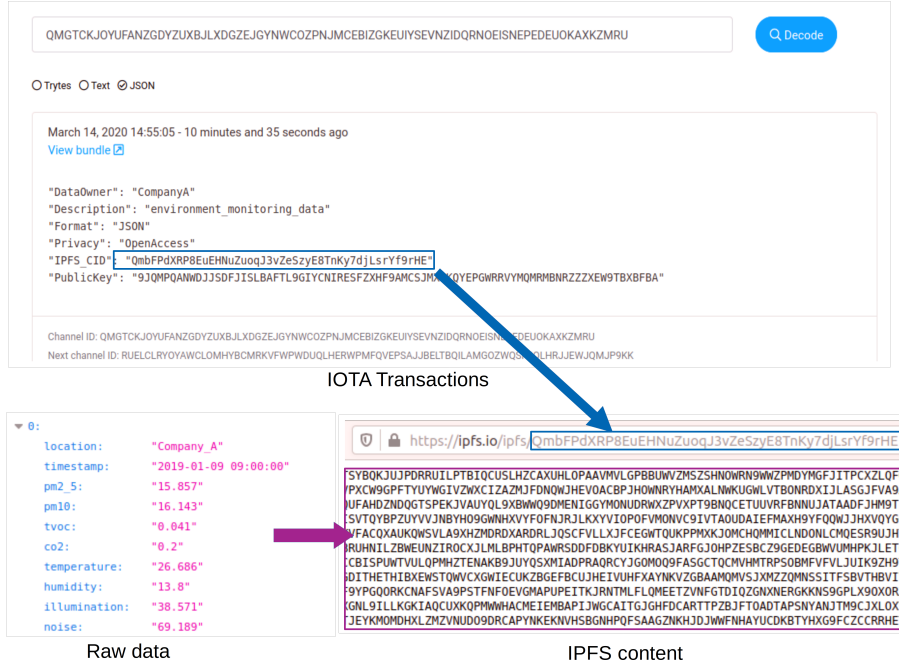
QMGTCKJOYUFANZGDYZUXBJLXDGZEJGYNWCOZPNJMCEBIZGKEUIYSEVNZIDQRNOEISNEPEDEUOKAXKZMRU

Decode

Trytes Text JSON

March 14, 2020 14:55:05 - 10 minutes and 35 seconds ago
View bundle

"DataOwner": "CompanyA"
"Description": "environment_monitoring_data"
"Format": "JSON"
"Privacy": "OpenAccess"
"IPFS_CID": "QmbFPdXRP8EuEHNuZuoqJ3vZeSzyE8TnKy7djLsrYf9rHE"
"PublicKey": "9JQMPQANWDJJSDFJISLBAFTL9GIYCNIRESFZXHF9AMCSJM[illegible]KOYEPGWRRVYMQMRMBNRZZZXEW9TBXBFBA"

Channel ID: QMGTCKJOYUFANZGDYZUXBJLXDGZEJGYNWCOZPNJMCEBIZGKEUIYSEVNZIDQRNOEISN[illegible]EDEUOKAXKZMRU
Next channel ID: RUELCLRYOYAWCLOMHYBCMRKVFWPWDUQLHERWPMFQVEPSAJJBELTBQILAMGOZWQS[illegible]QLHRJJEWJQMJP9KK

IOTA Transactions

0:
location: "Company_A"
timestamp: "2019-01-09 09:00:00"
pm2_5: "15.857"
pm10: "16.143"
tvoc: "0.041"
co2: "0.2"
temperature: "26.686"
humidity: "13.8"
illumination: "38.571"
noise: "69.189"

Raw data

https://ipfs.io/ipfs/QmbFPdXRP8EuEHNuZuoqJ3vZeSzyE8TnKy7djLsrYf9rHE

SYBQKJUJPDRRUILPTBIQCUSLHZCAXUHLOPAAVMVLGPBBUWVZMSZSHNOWRN9WWZPMDYMGFJITPCXZLQF
YPXCW9GPFTYUYWGIVZWXCIZAZMJFDNQWJHEVOACBPJHOWNRYHAMXALNWKUGWLVTBONRDXIJLASGJFVA9
DUFAHDZNDQGTSPEKJVAUYQL9XBWWQ9DMENIGGYMONUDRWXZPVXPT9BNQCETUUVRFBNNUJATAADFJHM9T
SVTQYBPZUYVVJNBYHO9GWNHXVYFOFNJRJLKXYVIOPOFVMONVC9IVTAOUDAIEFMAXH9YFQQWJJHXVQYG
VFACQXAUKQWSVLA9XHZMDRDXARDRLJQSCFVLLXJFCEGWTQUKPPMXKJOMCHQMMICLNDONLCMQESR9UJH
RUHNILZBWEUNZIROCXJLMLBPHTQPAWRSDDFDBKYUIKHRASJARFGJOHPZESBCZ9GEDEGBWVUMHPKJLET
CBISPUWTVULQPMHZTENAKB9JUYQSXMIADPRAQRCYJGOMOQ9FASGCTQCMVHMTRPSOBMFVFVLJUIK9ZH9
DITHETHIBXEWSTQWVCXGWIECUKZBGEFBCUJHEIVUHFXAYNKVZGBAAMQMVSJXMZZQMNSSITFSBVTHBVI
F9YPGQORKCNAFSVA9PSTFNFOEVGMAPUPEITKJRNTMLFLQMEETZVNFGTDIQZGNXNERGKKNS9GPLX9OXOR
GNL9ILLKGKIAQCUXKQPMWWHACMEIEMBAPIJWGCAITGJGHFDCARTTPZBJFTOADTAPSNYANJTM9CJXLOX
JEYKMOMDHXLZMZVNUDO9DRCAPYNKEKNVHSBGNHPQFSAAGZNKHJDJWWFNHAYUCDKBTYHXG9FCZCCRRHE

IPFS content